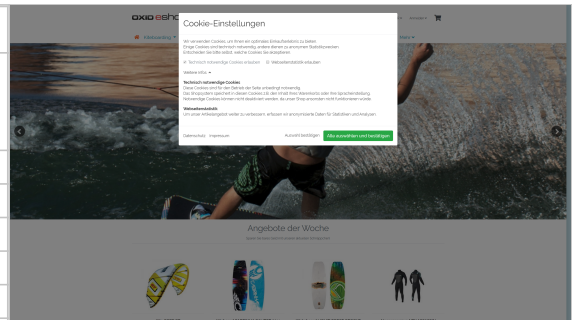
OXID eSho

Cookie-Einstellungen

Wir verwenden Cookies, um Ihnen ein optimales Einkaufserlebnis zu bieten. Einige Cookies sind technisch notwendig, andere dienen zu anonymen Statistikzwecken. Entscheiden Sie bitte selbst, welche Cookies Sie akzeptieren.

Technisch notwendige Cookies erlauben   Webseitenstatistik erlauben

Weitere Infos ▾

Technisch notwendige Cookies
Diese Cookies sind für den Betrieb der Seite unbedingt notwendig.
Das Shopsystem speichert in diesen Cookies z.B. den Inhalt Ihres Warenkorbs oder Ihre Spracheinstellung.
Notwendige Cookies können nicht deaktiviert werden, da unser Shop ansonsten nicht funktionieren würde.

Webseitenstatistik
Um unser Artikelangebot weiter zu verbessern, erfassen wir anonymisierte Daten für Statistiken und Analysen.

Datenschutz   Impressum

Auswahl bestätigen   Alle auswählen und bestätigen

Anmelden ▾

Kiteboarding ▾

Marken ▾

Angebote der Woche

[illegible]